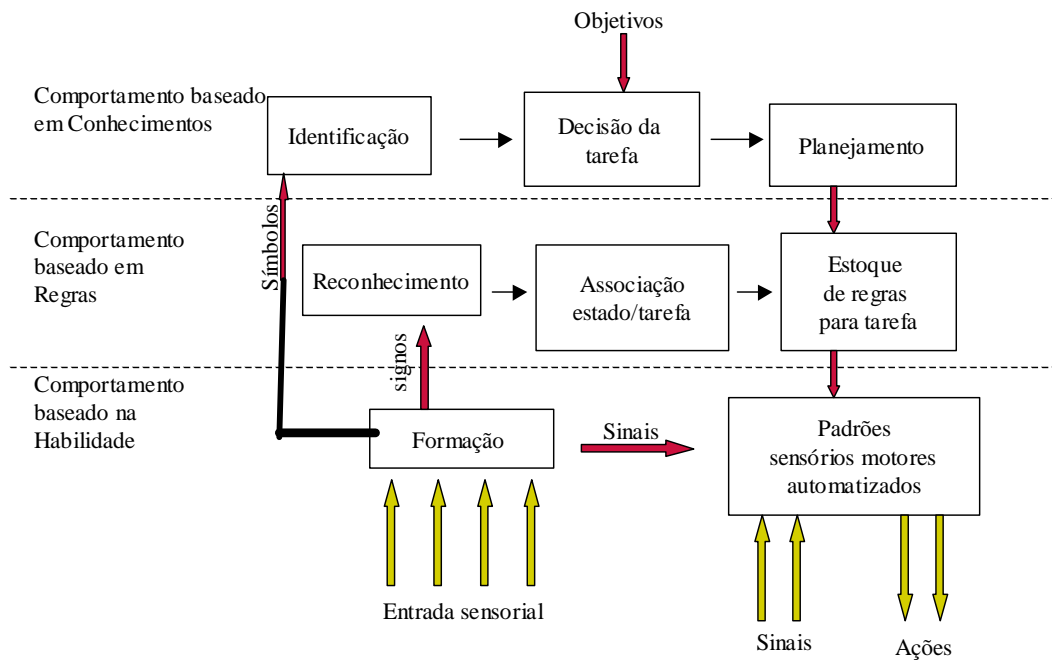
Objetivos

Comportamento baseado em Conhecimentos

Identificação

Decisão da tarefa

Planejamento

Comportamento baseado em Regras

Símbolos

Reconhecimento

Associação estado/tarefa

Estoque de regras para tarefa

Comportamento baseado na Habilidade

signos

Formação

Sinais

Padrões sensórios motores automatizados

Entrada sensorial

Sinais

Ações